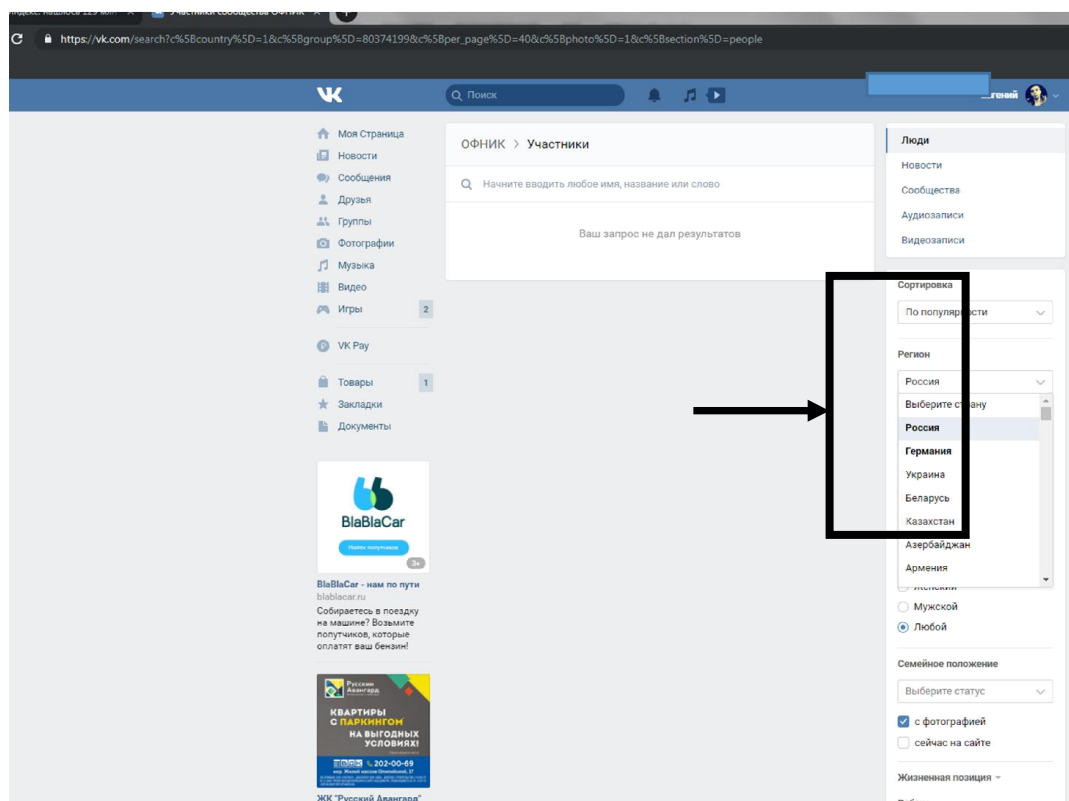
Участники сообщества ОФНИК

https://vk.com/search?c%5Bcountry%5D=1&c%5Bgroup%5D=80374199&c%5Bper_page%5D=40&c%5Bphoto%5D=1&c%5Bsection%5D=people

Поиск

...гений

Моя Страница
Новости
Сообщения
Друзья
Группы
Фотографии
Музыка
Видео
Игры 2
VK Pay
Товары 1
Закладки
Документы

ОФНИК > Участники

Начните вводить любое имя, название или слово

Ваш запрос не дал результатов

Люди
Новости
Сообщества
Аудиозаписи
Видеозаписи

Сортировка
По популярности

Регион
Россия
Выберите страну
Россия
Германия
Украина
Беларусь
Казахстан
Азербайджан
Армения
Женский
Мужской
Любой

Семейное положение
Выберите статус
с фотографией
сейчас на сайте

Жизненная позиция

BlaBlaCar
Найти попутчиков
3+
BlaBlaCar - нам по пути
blablacar.ru
Собираетесь в поездку на машине? Возьмите попутчиков, которые оплатят ваш бензин!

Русский Авангард
КВАРТИРЫ С ПАРКИНГОМ НА ВЫГОДНЫХ УСЛОВИЯХ!
202-00-69
ЖК "Русский Авангард"